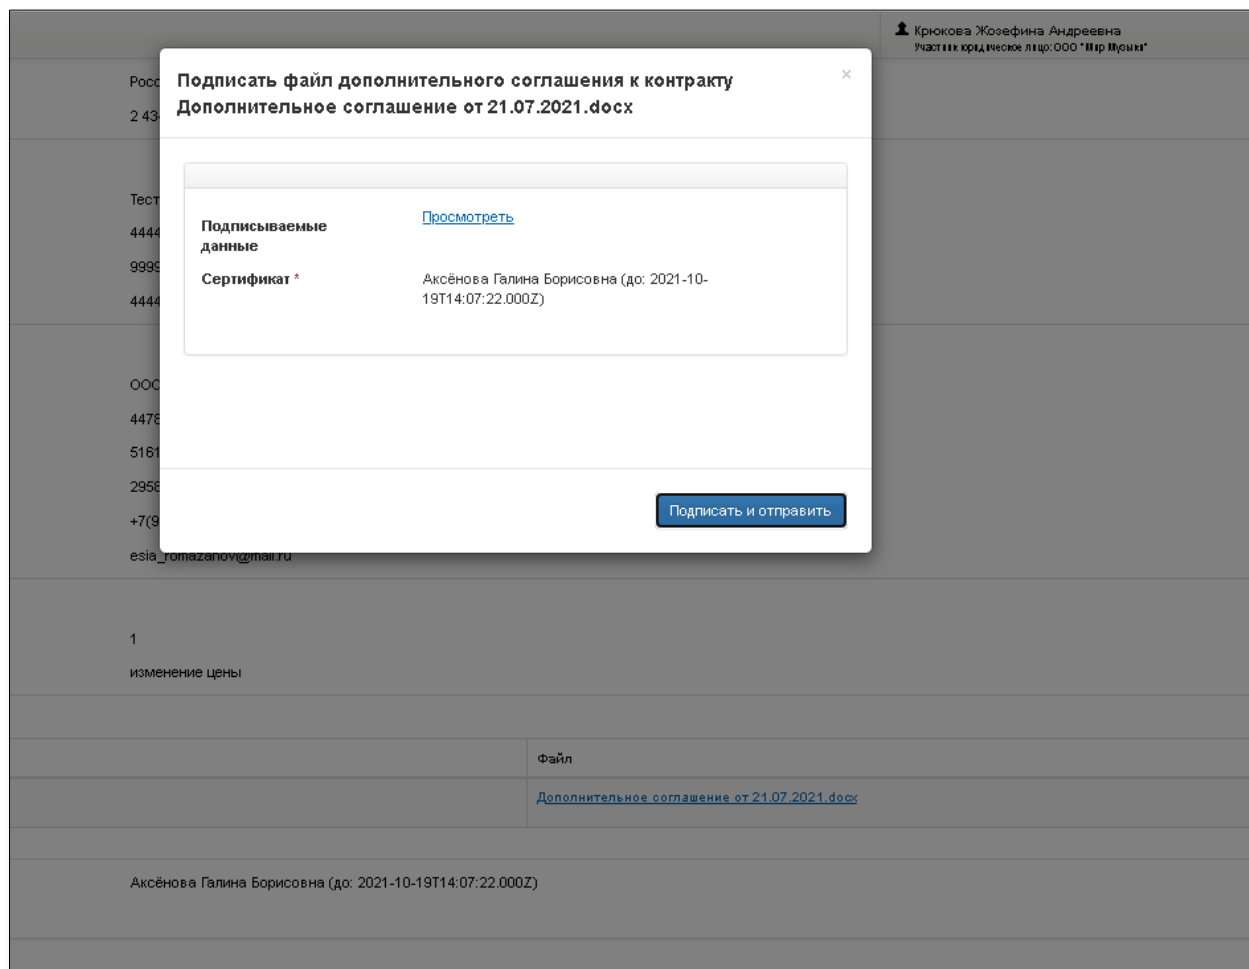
Крюкова Жозефина Андреевна
Участник юридическое лицо: ООО "Мир Музыки"

Росс
2 43

Тест
4444
9999
4444

ООС
4478
5161
2958
+7(9
esia_romazanov@mail.ru

Подписать файл дополнительного соглашения к контракту Дополнительное соглашение от 21.07.2021.docx

×

Подписываемые данные
Просмотреть

Сертификат *
Аксёнова Галина Борисовна (до: 2021-10-19T14:07:22.000Z)

Подписать и отправить

1
изменение цены

Файл
Дополнительное соглашение от 21.07.2021.docx

Аксёнова Галина Борисовна (до: 2021-10-19T14:07:22.000Z)